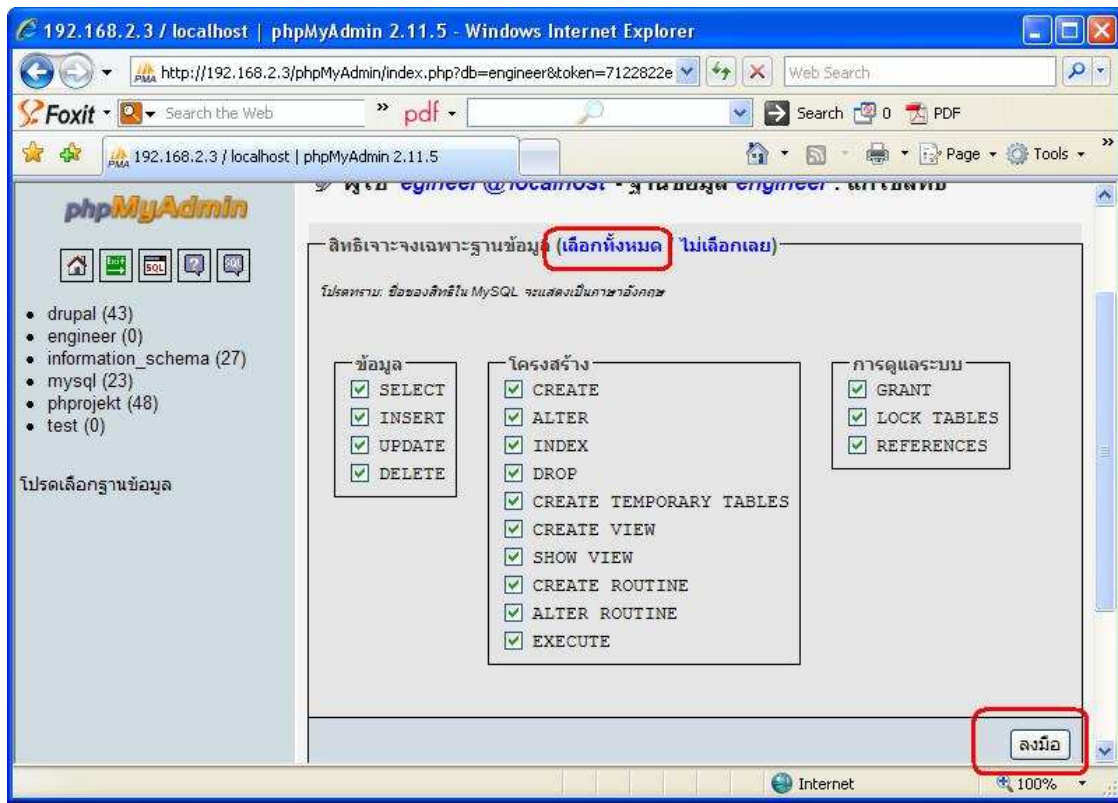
192.168.2.3 / localhost | phpMyAdmin 2.11.5 - Windows Internet Explorer

http://192.168.2.3/phpMyAdmin/index.php?db=engineer&token=7122822e

Web Search

Foxit · Search the Web

pdf

Search 0 PDF

192.168.2.3 / localhost | phpMyAdmin 2.11.5

Page · Tools ·

phpMyAdmin

- drupal (43)
- engineer (0)
- information_schema (27)
- mysql (23)
- phprojekt (48)
- test (0)

โปรดเลือกฐานข้อมูล

ผู้ใช้ engineer@localhost - ฐานข้อมูล engineer : แก้ไขสิทธิ

สิทธิเจาะจงเฉพาะฐานข้อมูล (เลือกทั้งหมด / ไม่เลือกเลย)

โปรดทราบ: ชื่อของสิทธิใน MySQL จะแสดงเป็นภาษาอังกฤษ

ข้อมูล
SELECT
INSERT
UPDATE
DELETE

โครงสร้าง
CREATE
ALTER
INDEX
DROP
CREATE TEMPORARY TABLES
CREATE VIEW
SHOW VIEW
CREATE ROUTINE
ALTER ROUTINE
EXECUTE

การดูแลระบบ
GRANT
LOCK TABLES
REFERENCES

ลงมือ

Internet

100%